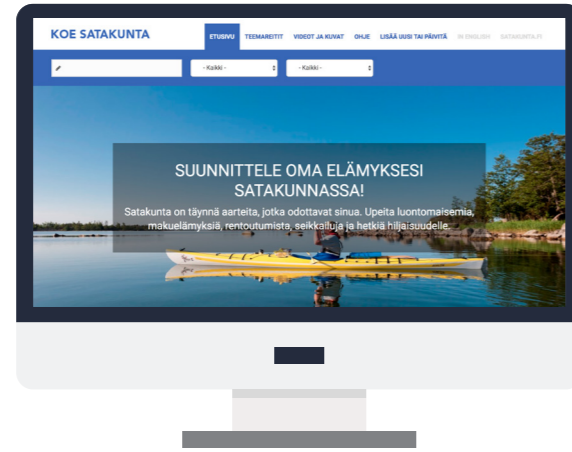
KOE SATAKUNTA

ETUSIVU TEEMAREITIT VIDEOT JA KUVAT OHJE LISÄÄ UUSI TAI PÄIVITÄ IN ENGLISH SATAKUNTA.FI

- Kaikki -
- Kaikki -

SUUNNITTELE OMA ELÄMYKSESI SATAKUNNASSA!

Satakunta on täynnä aarteita, jotka odottavat sinua. Upeita luontomaisemia, makuelämyksiä, rentoutumista, seikkailuja ja hetkiä hiljaisuudelle.